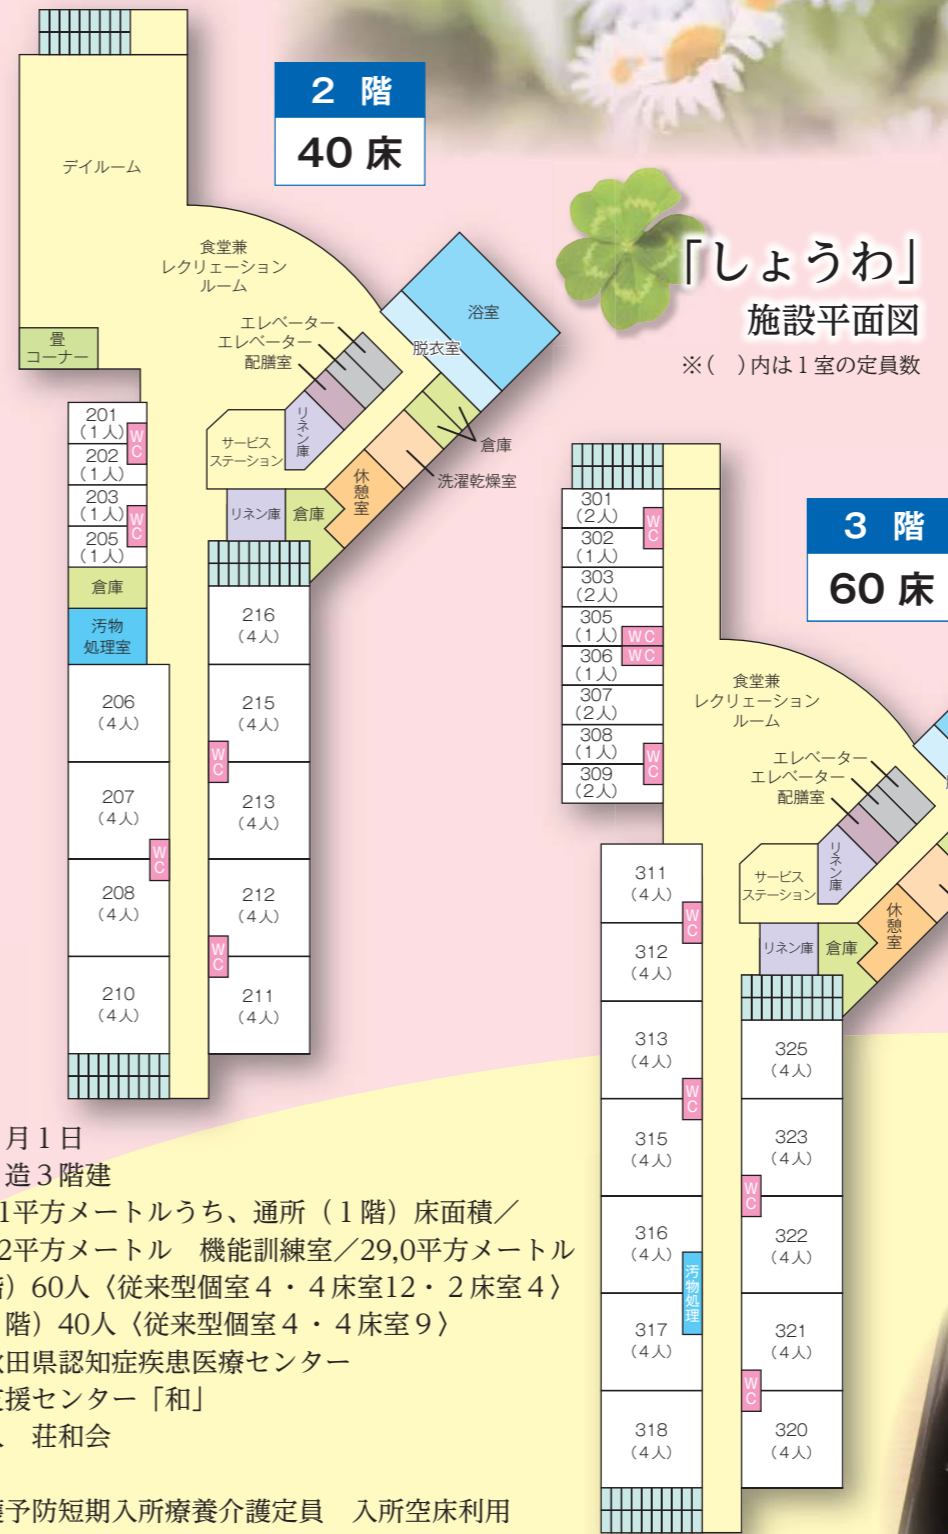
2 階
40 床

「しょうわ」
施設平面図
※( )内は1室の定員数

デイルーム
食堂兼
レクリエーション
ルーム
畳
コーナー
浴室
脱衣室
エレベーター
エレベーター
配膳室
リネン庫
サービス
ステーション
倉庫
洗濯乾燥室
休憩室
リネン庫
倉庫

201
(1人)
WC
202
(1人)
203
(1人)
WC
205
(1人)
倉庫
汚物
処理室
206
(4人)
207
(4人)
WC
208
(4人)
210
(4人)
216
(4人)
215
(4人)
WC
213
(4人)
212
(4人)
WC
211
(4人)

3 階
60 床

301
(2人)
WC
302
(1人)
303
(2人)
305
(1人)
WC
306
(1人)
WC
307
(2人)
308
(1人)
WC
309
(2人)
食堂兼
レクリエーション
ルーム
エレベーター
エレベーター
配膳室
リネン庫
サービス
ステーション
休憩室
リネン庫
倉庫
311
(4人)
WC
312
(4人)
313
(4人)
WC
315
(4人)
316
(4人)
汚物処理
317
(4人)
318
(4人)
325
(4人)
323
(4人)
WC
322
(4人)
321
(4人)
WC
320
(4人)

月1日
造3階建
1平方メートルうち、通所(1階)床面積/
2平方メートル 機能訓練室/29,0平方メートル
階)60人〈従来型個室4・4床室12・2床室4〉
階)40人〈従来型個室4・4床室9〉
田県認知症疾患医療センター
援センター「和」
、荘和会
護予防短期入所療養介護定員 入所空床利用